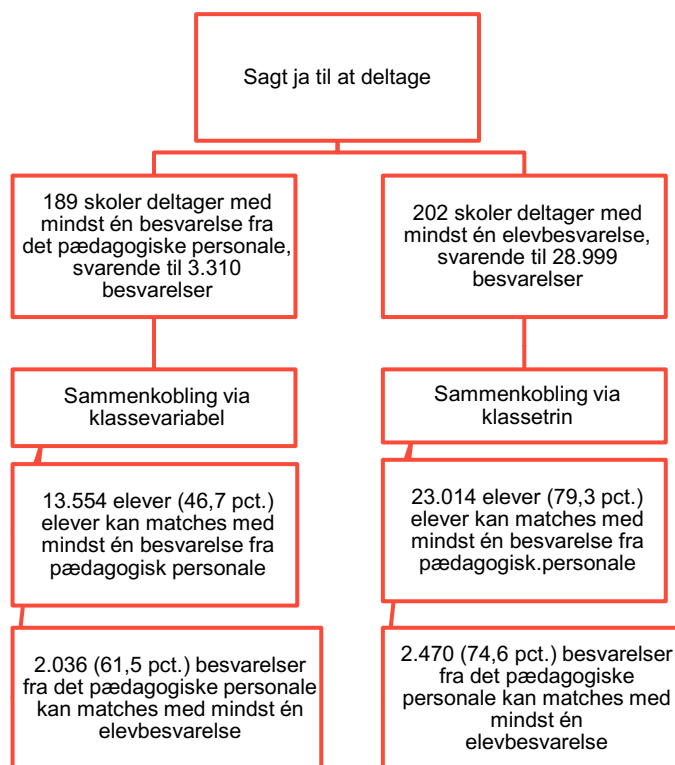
Sagt ja til at deltage

189 skoler deltager med mindst én besvarelse fra det pædagogiske personale, svarende til 3.310 besvarelser

Sammenkobling via klassevariabel

13.554 elever (46,7 pct.) elever kan matches med mindst én besvarelse fra pædagogisk personale

2.036 (61,5 pct.) besvarelser fra det pædagogiske personale kan matches med mindst én elevbesvarelse

202 skoler deltager med mindst én elevbesvarelse, svarende til 28.999 besvarelser

Sammenkobling via klassetrin

23.014 elever (79,3 pct.) elever kan matches med mindst én besvarelse fra pædagogisk.personale

2.470 (74,6 pct.) besvarelser fra det pædagogiske personale kan matches med mindst én elevbesvarelse